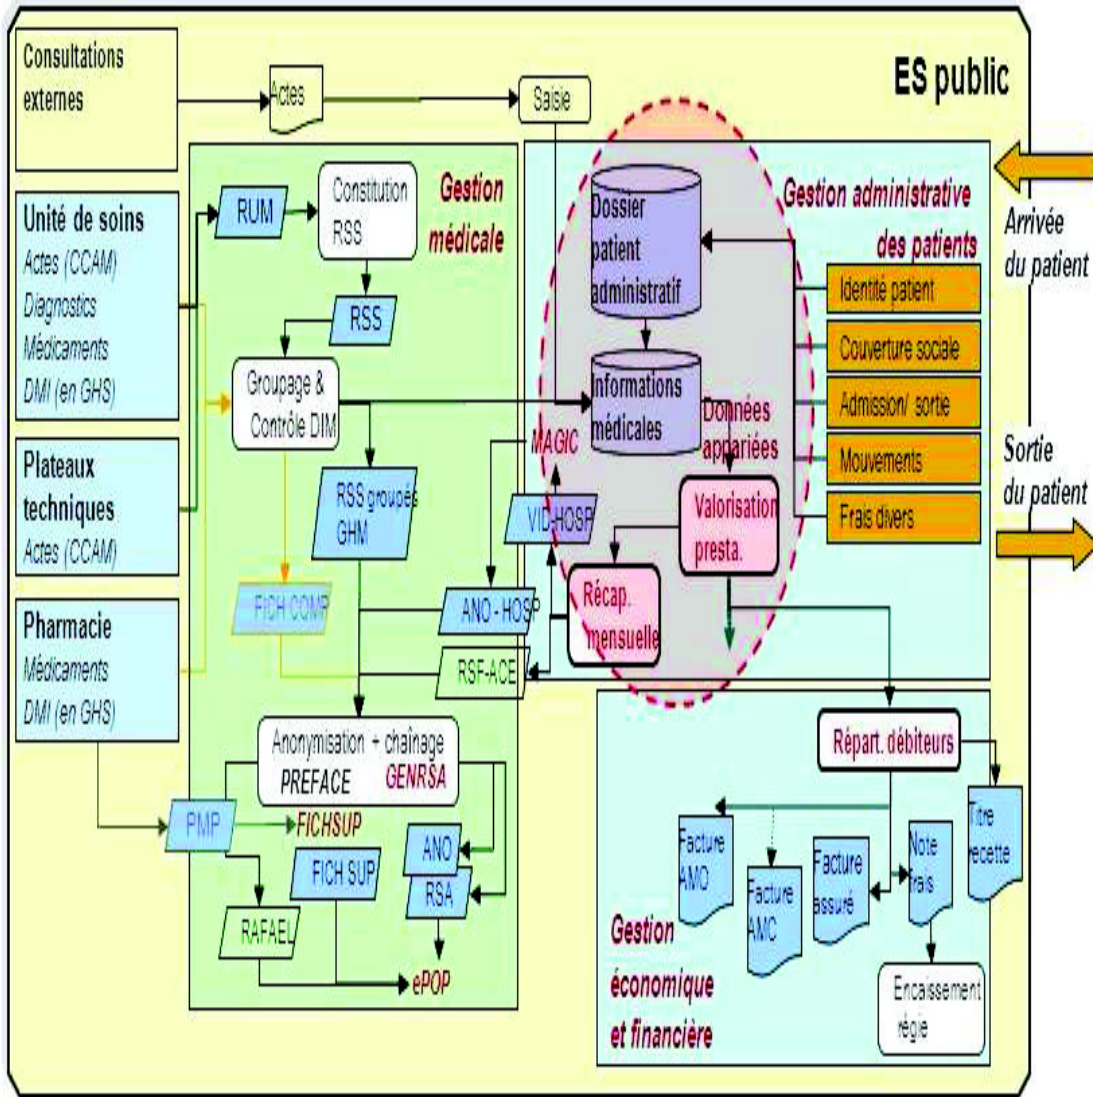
ES public

Consultations externes

Actes

Saisie

Unité de soins
Actes (CCAM)
Diagnostics
Médicaments
DMI (en GHS)

Plateaux techniques
Actes (CCAM)

Pharmacie
Médicaments
DMI (en GHS)

Gestion médicale

RUM

Constitution RSS

RSS

Groupage & Contrôle DIM

RSS groupés GHM

FICH COMP

ANO - HOSP

RSF-ACE

VID-HOSP

MAGIC

Anonymisation + chaînage
PREFACE
GENRSA

PMP

FICHSUP

FICH SUP

ANO

RSA

RAFAEL

ePOP

Gestion administrative des patients

Dossier patient administratif

Informations médicales

Données appariées

Valorisation presta.

Récap. mensuelle

Identité patient

Couverture sociale

Admission/ sortie

Mouvements

Frais divers

Arrivée du patient

Sortie du patient

Répart. débiteurs

Titre recette

Facture AMO

Facture AMC

Facture assuré

Note frais

Encaissement régie

Gestion économique et financière